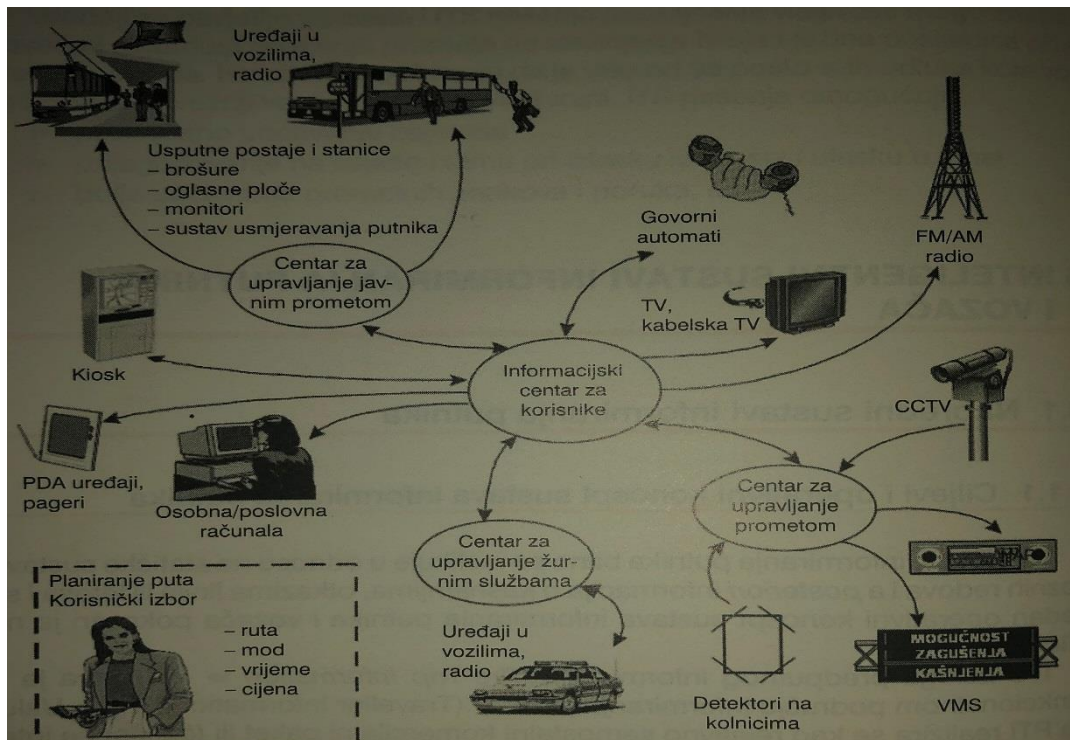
Uređaji u vozilima, radio

Usputne postaje i stanice
– brošure
– oglasne ploče
– monitori
– sustav usmjeravanja putnika

Govorni automati

FM/AM radio

Centar za upravljanje javnim prometom

TV, kabelska TV

Kiosk

Informacijski centar za korisnike

CCTV

PDA uređaji, pageri

Osobna/poslovna računala

Centar za upravljanje prometom

Centar za upravljanje žurnim službama

Planiranje puta
Korisnički izbor
– ruta
– mod
– vrijeme
– cijena

Uređaji u vozilima, radio

Detektori na kolnicima

MOGUĆNOST
ZAGUŠENJA
KAŠNJENJA

VMS